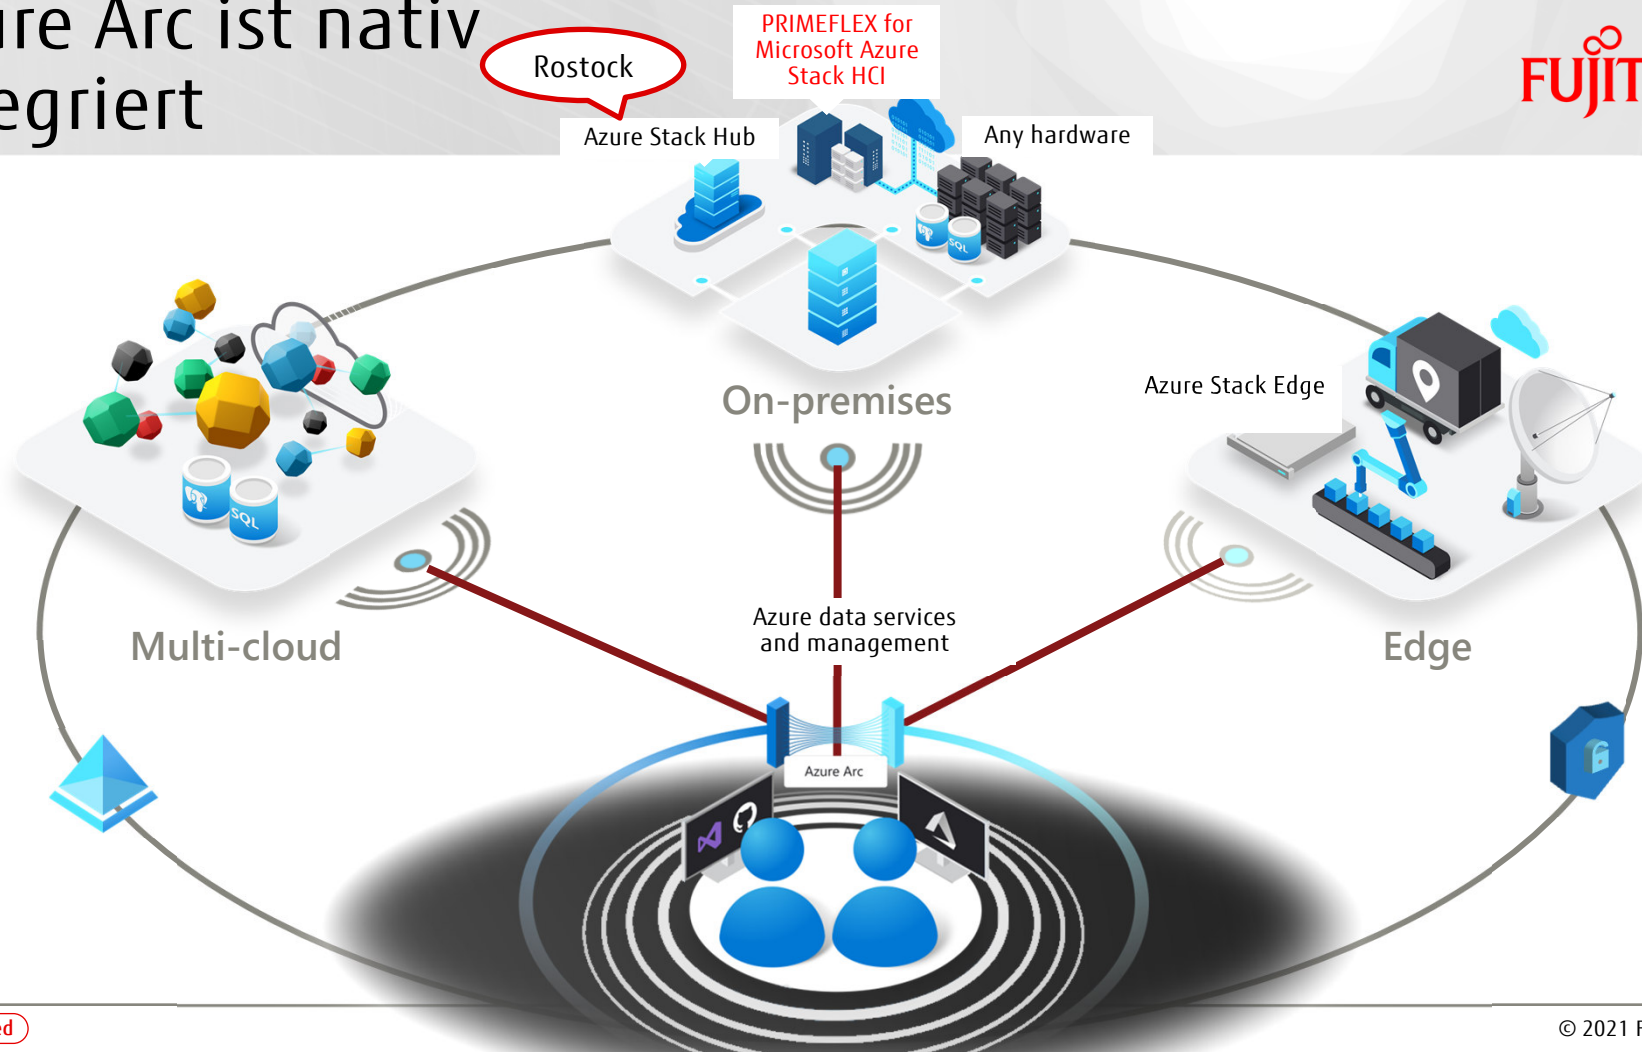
ıre Arc ist nativ
egriert

Rostock

PRIMEFLEX for Microsoft Azure Stack HCI

FUJIT

Azure Stack Hub

Any hardware

SQL

On-premises

Azure Stack Edge

SQL

Multi-cloud

Azure data services and management

Edge

Azure Arc

ed

© 2021 F